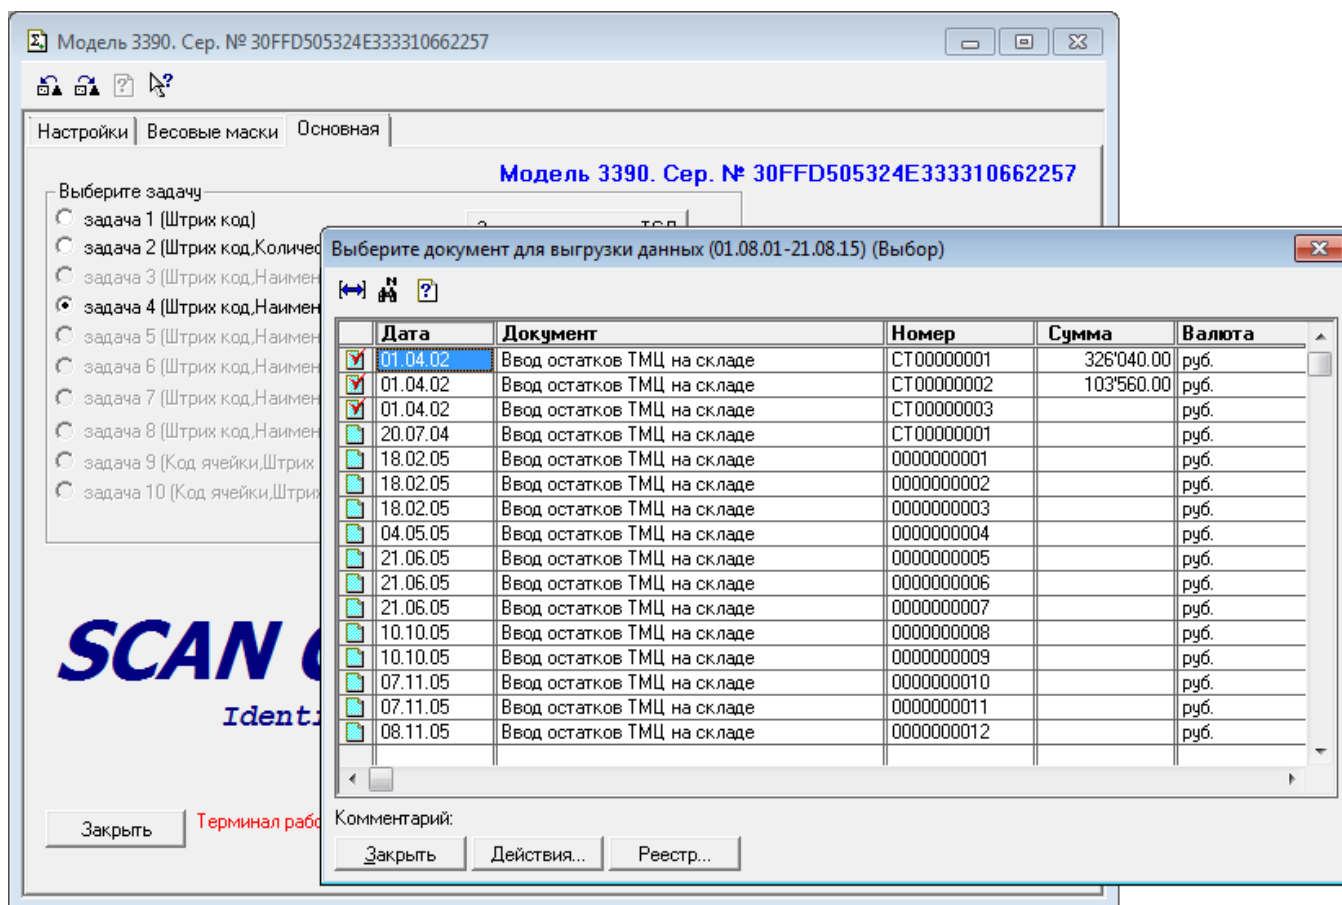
Модель 3390. Сер. № 30FFD505324E333310662257

Настройки | Весовые маски | Основная

Модель 3390. Сер. № 30FFD505324E333310662257

Выберите задачу
задача 1 (Штрих код)
задача 2 (Штрих код,Количес
задача 3 (Штрих код,Наимен
задача 4 (Штрих код,Наимен
задача 5 (Штрих код,Наимен
задача 6 (Штрих код,Наимен
задача 7 (Штрих код,Наимен
задача 8 (Штрих код,Наимен
задача 9 (Код ячейки,Штрих
задача 10 (Код ячейки,Штрих

SCAN
Identi

Закрыть
Терминал рабо

Выберите документ для выгрузки данных (01.08.01-21.08.15) (Выбор)

| | Дата | Документ | Номер | Сумма | Валюта |
|---|---|---|---|---|---|
| | 01.04.02 | Ввод остатков ТМЦ на складе | СТ00000001 | 326'040.00 | руб. |
| | 01.04.02 | Ввод остатков ТМЦ на складе | СТ00000002 | 103'560.00 | руб. |
| | 01.04.02 | Ввод остатков ТМЦ на складе | СТ00000003 | | руб. |
| | 20.07.04 | Ввод остатков ТМЦ на складе | СТ00000001 | | руб. |
| | 18.02.05 | Ввод остатков ТМЦ на складе | 0000000001 | | руб. |
| | 18.02.05 | Ввод остатков ТМЦ на складе | 0000000002 | | руб. |
| | 18.02.05 | Ввод остатков ТМЦ на складе | 0000000003 | | руб. |
| | 04.05.05 | Ввод остатков ТМЦ на складе | 0000000004 | | руб. |
| | 21.06.05 | Ввод остатков ТМЦ на складе | 0000000005 | | руб. |
| | 21.06.05 | Ввод остатков ТМЦ на складе | 0000000006 | | руб. |
| | 21.06.05 | Ввод остатков ТМЦ на складе | 0000000007 | | руб. |
| | 10.10.05 | Ввод остатков ТМЦ на складе | 0000000008 | | руб. |
| | 10.10.05 | Ввод остатков ТМЦ на складе | 0000000009 | | руб. |
| | 07.11.05 | Ввод остатков ТМЦ на складе | 0000000010 | | руб. |
| | 07.11.05 | Ввод остатков ТМЦ на складе | 0000000011 | | руб. |
| | 08.11.05 | Ввод остатков ТМЦ на складе | 0000000012 | | руб. |

Комментарий:
Закрыть | Действия... | Реестр...